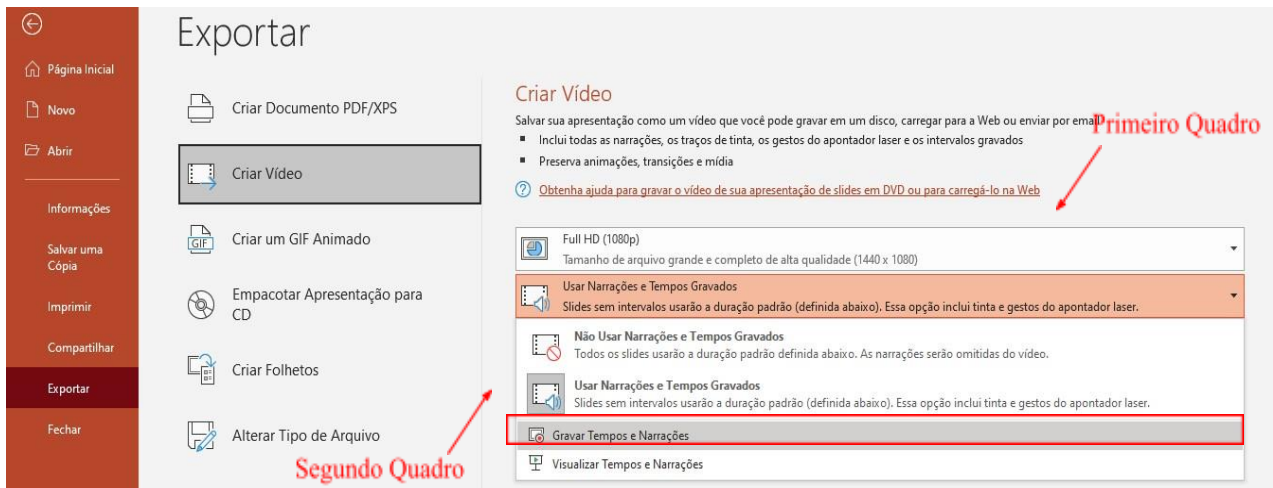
Página Inicial

Novo

Abrir

Informações

Salvar uma Cópia

Imprimir

Compartilhar

Exportar

Fechar

Exportar

Criar Documento PDF/XPS

Criar Vídeo

Criar um GIF Animado

Empacotar Apresentação para CD

Criar Folhetos

Alterar Tipo de Arquivo

Criar Vídeo

Salvar sua apresentação como um vídeo que você pode gravar em um disco, carregar para a Web ou enviar por email

- Inclui todas as narrações, os traços de tinta, os gestos do apontador laser e os intervalos gravados
- Preserva animações, transições e mídia

Obtenha ajuda para gravar o vídeo de sua apresentação de slides em DVD ou para carregá-lo na Web

Primeiro Quadro

Full HD (1080p)
Tamanho de arquivo grande e completo de alta qualidade (1440 x 1080)

Usar Narrações e Tempos Gravados
Slides sem intervalos usarão a duração padrão (definida abaixo). Essa opção inclui tinta e gestos do apontador laser.

Não Usar Narrações e Tempos Gravados
Todos os slides usarão a duração padrão definida abaixo. As narrações serão omitidas do vídeo.

Usar Narrações e Tempos Gravados
Slides sem intervalos usarão a duração padrão (definida abaixo). Essa opção inclui tinta e gestos do apontador laser.

Gravar Tempos e Narrações

Visualizar Tempos e Narrações

Segundo Quadro